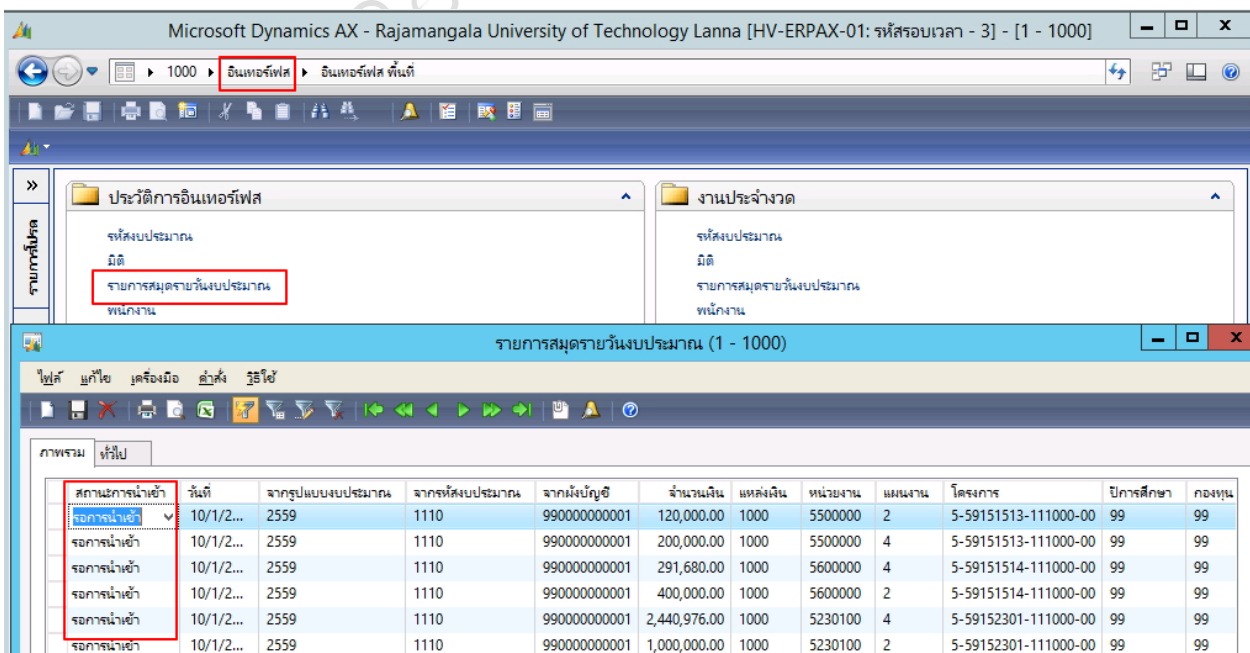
Microsoft Dynamics AX - Rajamangala University of Technology Lanna [HV-ERPAX-01: รหัสรอบเวลา - 3] - [1 - 1000]

1000 ▸ อินเทอร์เฟส ▸ อินเทอร์เฟส พื้นที่

รายการโปรด

ประวัติการอินเทอร์เฟส

รหัสงบประมาณ
มิติ
รายการสมุดรายวันงบประมาณ
พนักงาน

งานประจำงวด

รหัสงบประมาณ
มิติ
รายการสมุดรายวันงบประมาณ
พนักงาน

รายการสมุดรายวันงบประมาณ (1 - 1000)

ไฟล์ แก้ไข เครื่องมือ คำสั่ง วิธีใช้

ภาพรวม ทั่วไป

| สถานะการนำเข้า | วันที่ | จากรูปแบบงบประมาณ | จากรหัสงบประมาณ | จากผังบัญชี | จำนวนเงิน | แหล่งเงิน | หน่วยงาน | แผนงาน | โครงการ | ปีการศึกษา | กองทุน |
|---|---|---|---|---|---|---|---|---|---|---|---|
| รอการนำเข้า | 10/1/2... | 2559 | 1110 | 990000000001 | 120,000.00 | 1000 | 5500000 | 2 | 5-59151513-111000-00 | 99 | 99 |
| รอการนำเข้า | 10/1/2... | 2559 | 1110 | 990000000001 | 200,000.00 | 1000 | 5500000 | 4 | 5-59151513-111000-00 | 99 | 99 |
| รอการนำเข้า | 10/1/2... | 2559 | 1110 | 990000000001 | 291,680.00 | 1000 | 5600000 | 4 | 5-59151514-111000-00 | 99 | 99 |
| รอการนำเข้า | 10/1/2... | 2559 | 1110 | 990000000001 | 400,000.00 | 1000 | 5600000 | 2 | 5-59151514-111000-00 | 99 | 99 |
| รอการนำเข้า | 10/1/2... | 2559 | 1110 | 990000000001 | 2,440,976.00 | 1000 | 5230100 | 4 | 5-59152301-111000-00 | 99 | 99 |
| รอการนำเข้า | 10/1/2... | 2559 | 1110 | 990000000001 | 1,000,000.00 | 1000 | 5230100 | 2 | 5-59152301-111000-00 | 99 | 99 |